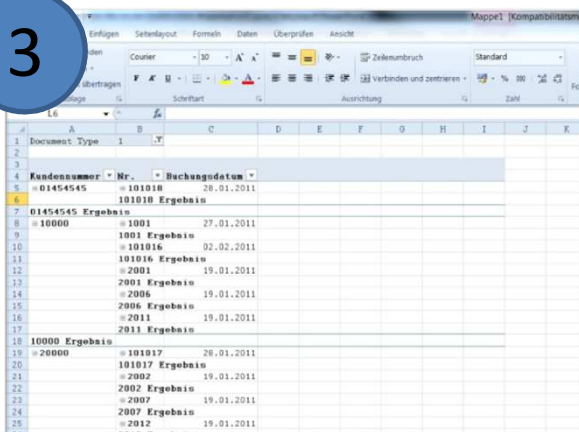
3

Einfügen Seitenlayout Formeln Daten Überprüfen Ansicht

Mappe1 [Kompatibilitätsm

den

übertragen

Courier 10 A A

Zeilenumbruch

Verbinden und zentrieren

Standard

% 000

lage Schriftart Ausrichtung Zahl

L6 $f_x$

| | A | B | C | D | E | F | G | H | I | J | K |
|---|---|---|---|---|---|---|---|---|---|---|---|
| 1 | Document Type | 1 | | | | | | | | | |
| 2 | | | | | | | | | | | |
| 3 | | | | | | | | | | | |
| 4 | Kundennummer | Nr. | Buchungsdatum | | | | | | | | |
| 5 | 01454545 | 101018 | 28.01.2011 | | | | | | | | |
| 6 | | 101018 Ergebnis | | | | | | | | | |
| 7 | 01454545 Ergebnis | | | | | | | | | | |
| 8 | 10000 | 1001 | 27.01.2011 | | | | | | | | |
| 9 | | 1001 Ergebnis | | | | | | | | | |
| 10 | | 101016 | 02.02.2011 | | | | | | | | |
| 11 | | 101016 Ergebnis | | | | | | | | | |
| 12 | | 2001 | 19.01.2011 | | | | | | | | |
| 13 | | 2001 Ergebnis | | | | | | | | | |
| 14 | | 2006 | 19.01.2011 | | | | | | | | |
| 15 | | 2006 Ergebnis | | | | | | | | | |
| 16 | | 2011 | 19.01.2011 | | | | | | | | |
| 17 | | 2011 Ergebnis | | | | | | | | | |
| 18 | 10000 Ergebnis | | | | | | | | | | |
| 19 | 20000 | 101017 | 28.01.2011 | | | | | | | | |
| 20 | | 101017 Ergebnis | | | | | | | | | |
| 21 | | 2002 | 19.01.2011 | | | | | | | | |
| 22 | | 2002 Ergebnis | | | | | | | | | |
| 23 | | 2007 | 19.01.2011 | | | | | | | | |
| 24 | | 2007 Ergebnis | | | | | | | | | |
| 25 | | 2012 | 19.01.2011 | | | | | | | | |